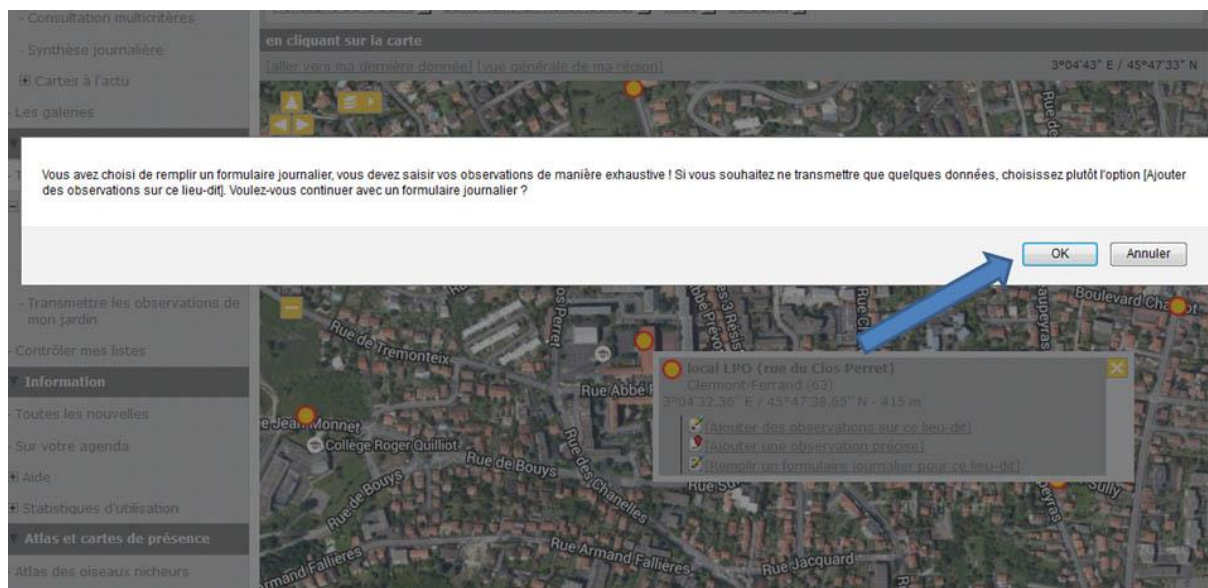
- Consultation multicritères

- Synthèse journalière

⊞ Cartes à l'actu

Les galeries

en cliquant sur la carte

[aller vers ma dernière donnée] [vue générale de ma région]

3°04'43" E / 45°47'33" N

Vous avez choisi de remplir un formulaire journalier, vous devez saisir vos observations de manière exhaustive ! Si vous souhaitez ne transmettre que quelques données, choisissez plutôt l'option [Ajouter des observations sur ce lieu-dit]. Voulez-vous continuer avec un formulaire journalier ?

OK

Annuler

- Transmettre les observations de mon jardin

Contrôler mes listes

Information

Toutes les nouvelles

Sur votre agenda

⊞ Aide

⊞ Statistiques d'utilisation

Atlas et cartes de présence

Atlas des oiseaux nicheurs

local LPO (rue du Clos Perret)

Clermont-Ferrand (63)

3°04'32.36" E / 45°47'38.65" N - 415 m

[Ajouter des observations sur ce lieu-dit]

[Ajouter une observation précise]

[Remplir un formulaire journalier pour ce lieu-dit]

Rue de Tremonteix

Rue Jean Monnet

Collège Roger Quilliot

Rue de Bouys

Rue de Bouys

Rue Abbé

Rue des Chanelles

Rue Armand Fallières

Armand Fallières

Rue Jacquard

Boulevard Chapot

Rue du Clos Perret

Rue Sully